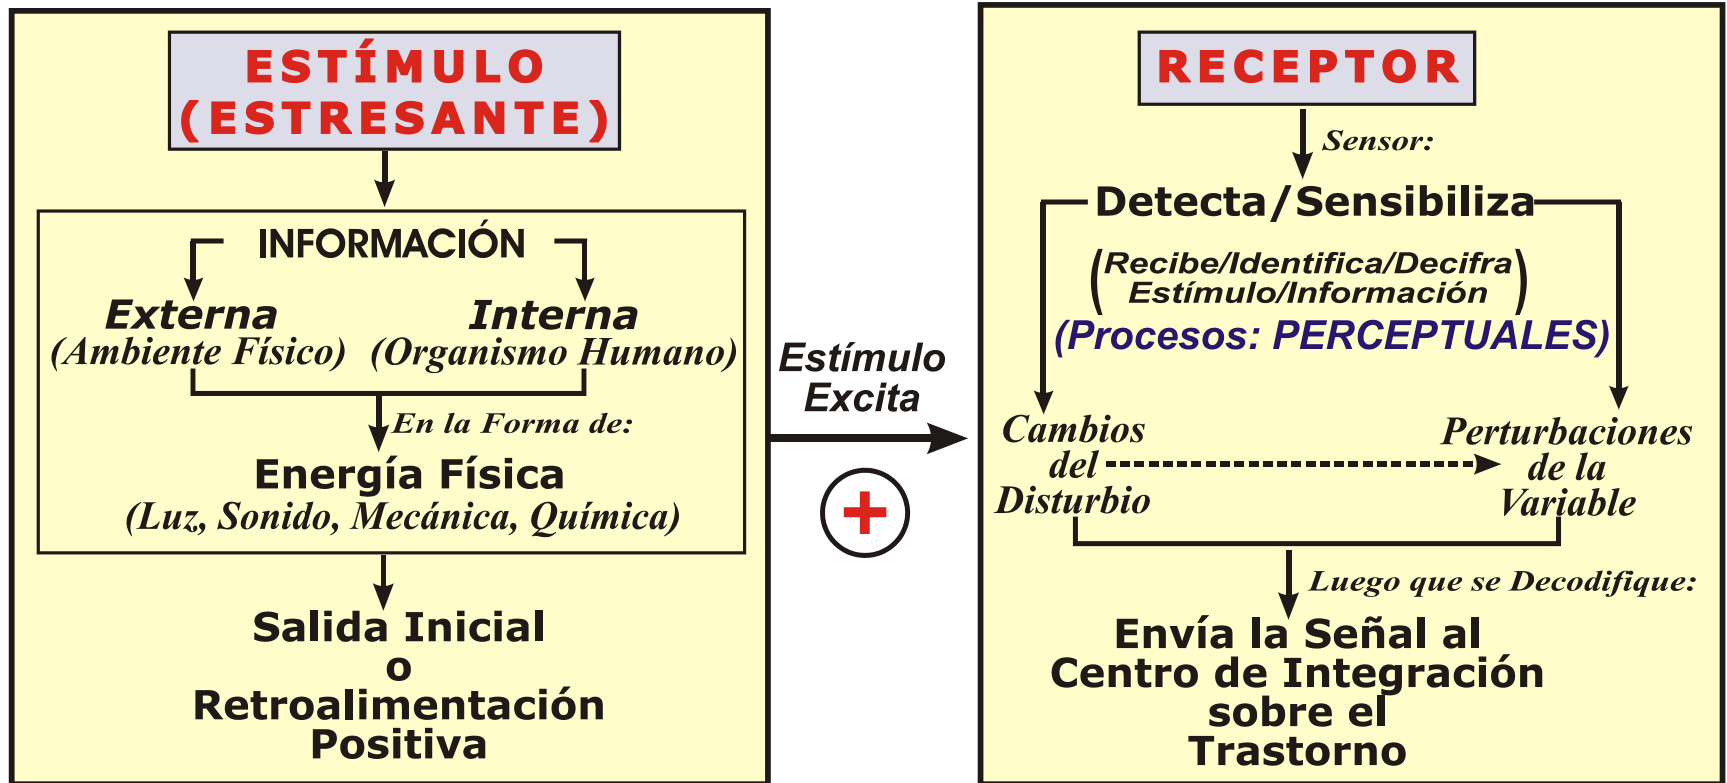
ESTÍMULO
(ESTRESANTE)

INFORMACIÓN

Externa
(Ambiente Físico)

Interna
(Organismo Humano)

En la Forma de:

Energía Física
(Luz, Sonido, Mecánica, Química)

Salida Inicial
o
Retroalimentación
Positiva

Estímulo
Excita

+

RECEPTOR

Sensor:

Detecta/Sensibiliza

(Recibe/Identifica/Decifra
Estímulo/Información)

(Procesos: PERCEPTUALES)

Cambios
del
Disturbio

Perturbaciones
de la
Variable

Luego que se Decodifique:

Envía la Señal al
Centro de Integración
sobre el
Trastorno